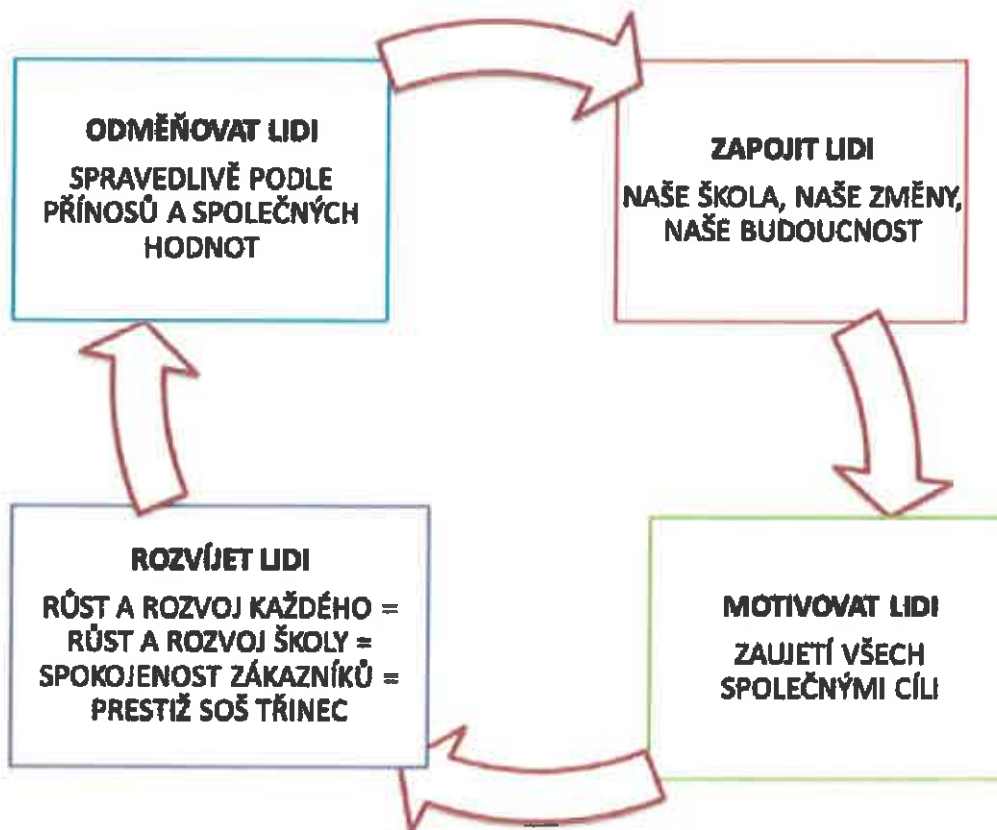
ODMĚŇOVAT LIDI

SPRAVEDLIVĚ PODLE PŘÍNOSŮ A SPOLEČNÝCH HODNOT

ZAPOJIT LIDI

NAŠE ŠKOLA, NAŠE ZMĚNY, NAŠE BUDOUCNOST

MOTIVOVAT LIDI

ZAUJETÍ VŠECH SPOLEČNÝMI CÍLI

ROZVÍJET LIDI

RŮST A ROZVOJ KAŽDÉHO = RŮST A ROZVOJ ŠKOLY = SPOKOJENOST ZÁKAZNÍKŮ = PRESTIŽ SOŠ TŘINEC